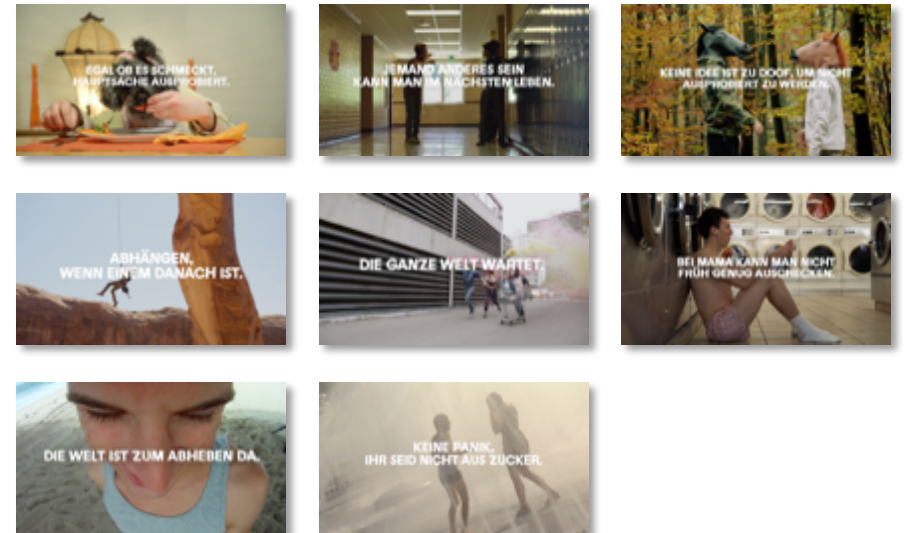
EGAL OB ES SCHMECKT, HAUPTSACHE AUSPROBIERT.

JEMAND ANDERES SEIN KANN MAN IM NÄCHSTEN LEBEN.

KEINE IDEE IST ZU DOOF, UM NICHT AUSPROBIERT ZU WERDEN.

ABHÄNGEN, WENN EINEM DANACH IST.

DIE GANZE WELT WARTET.

BEI MAMA KANN MAN NICHT FRÜH GENUG AUSCHECKEN.

DIE WELT IST ZUM ABHEBEN DA.

KEINE PANIK, IHR SEID NICHT AUS ZUCKER.